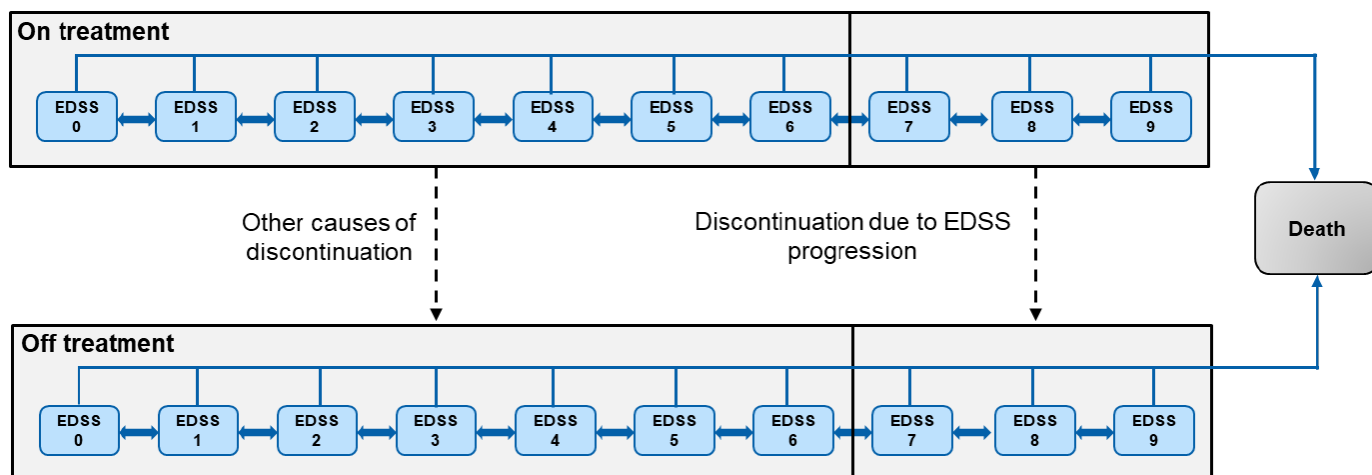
On treatment

EDSS 0
EDSS 1
EDSS 2
EDSS 3
EDSS 4
EDSS 5
EDSS 6
EDSS 7
EDSS 8
EDSS 9

Other causes of discontinuation

Discontinuation due to EDSS progression

Death

Off treatment

EDSS 0
EDSS 1
EDSS 2
EDSS 3
EDSS 4
EDSS 5
EDSS 6
EDSS 7
EDSS 8
EDSS 9